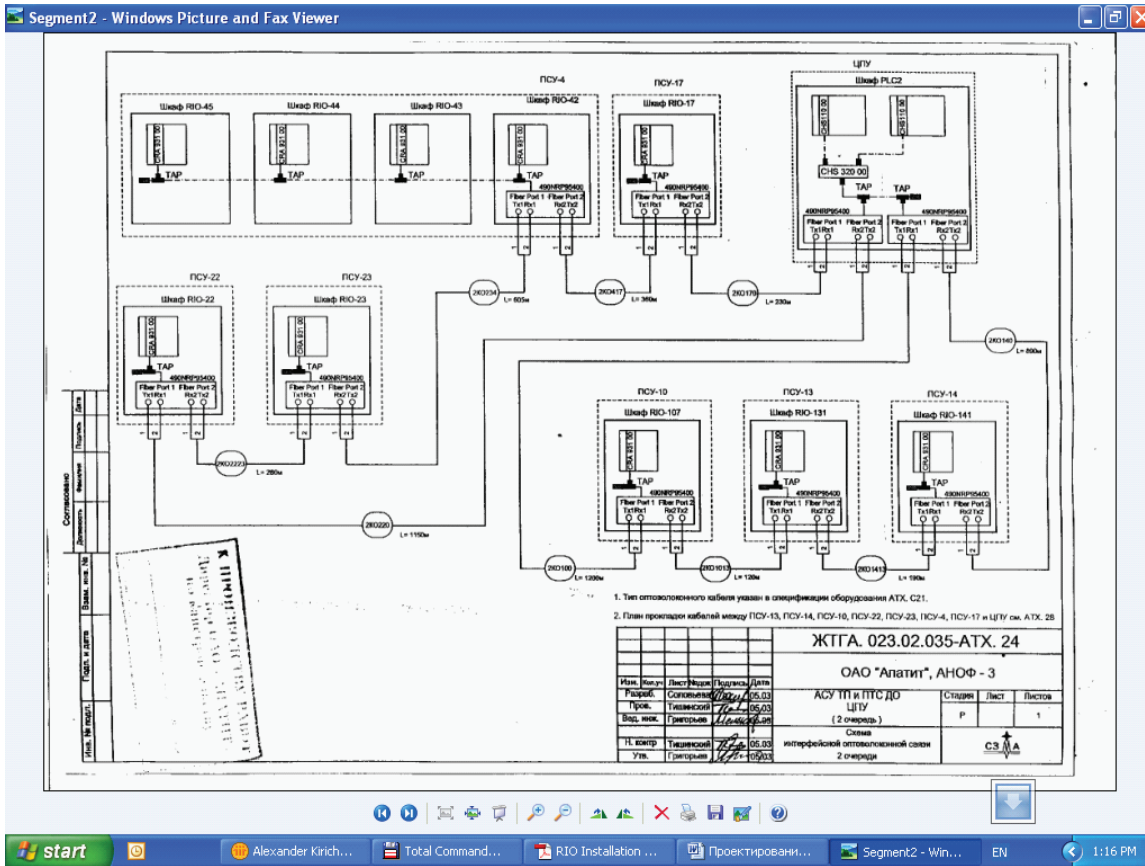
Segment2 - Windows Picture and Fax Viewer

ПСУ-4
ПСУ-17
ЦПУ
Шкаф RIO-45
Шкаф RIO-44
Шкаф RIO-43
Шкаф RIO-42
Шкаф RIO-17
Шкаф PLC2
CRA 931 00
CRA 931 00
CRA 931 00
CRA 931 00
CRA 931 00
CHS110 00
CHS110 00
CHS 320 00
TAP
TAP
TAP
TAP
TAP
TAP
TAP
490NRP95400
490NRP95400
490NRP95400
490NRP95400
Fiber Port 1 Fiber Port 2
Tx1Rx1 Rx2Tx2
Fiber Port 1 Fiber Port 2
Tx1Rx1 Rx2Tx2
Fiber Port 1 Fiber Port 2
Tx1Rx1 Rx2Tx2
Fiber Port 1 Fiber Port 2
Tx1Rx1 Rx2Tx2
2КО234
L= 605м
2КО417
L= 380м
2КО170
L= 230м
ПСУ-22
ПСУ-23
Шкаф RIO-22
Шкаф RIO-23
CRA 931 00
CRA 931 00
TAP
TAP
490NRP95400
490NRP95400
Fiber Port 1 Fiber Port 2
Tx1Rx1 Rx2Tx2
Fiber Port 1 Fiber Port 2
Tx1Rx1 Rx2Tx2
2КО140
L= 200м
2КО2223
L= 280м
2КО220
L= 1150м
ПСУ-10
ПСУ-13
ПСУ-14
Шкаф RIO-107
Шкаф RIO-131
Шкаф RIO-141
CRA 931 00
CRA 931 00
CRA 931 00
TAP
TAP
TAP
490NRP95400
490NRP95400
490NRP95400
Fiber Port 1 Fiber Port 2
Tx1Rx1 Rx2Tx2
Fiber Port 1 Fiber Port 2
Tx1Rx1 Rx2Tx2
Fiber Port 1 Fiber Port 2
Tx1Rx1 Rx2Tx2
2КО100
L= 1200м
2КО1013
L= 120м
2КО1413
L= 190м

1. Тип оптоволоконного кабеля указан в спецификации оборудования АТХ. С21.
2. План прокладки кабелей между ПСУ-13, ПСУ-14, ПСУ-10, ПСУ-22, ПСУ-23, ПСУ-4, ПСУ-17 и ЦПУ см. АТХ. 28

Согласовано
Должность
Фамилия
Подпись
Дата
Взам. инв. №
Подп. и дата
Инв. № подл.

ЖТГА. 023.02.035-АТХ. 24
ОАО "Апатит", АНОФ - 3
Изм. Кол.уч Лист №док. Подпись Дата
Разраб. Соловьева 05.03
Пров. Тихвинский 05.03
Вед. инж. Григорьев 05.03
Н. контр Тихвинский 05.03
Утв. Григорьев 05.03
АСУ ТП и ПТС ДО
ЦПУ
( 2 очередь )
Стадия Лист Листов
Р 1
Схема
интерфейсной оптоволоконной связи
2 очереди
СЗ А

start
Alexander Kirich...
Total Command...
RIO Installation ...
Проектировани...
Segment2 - Win...
EN
1:16 PM